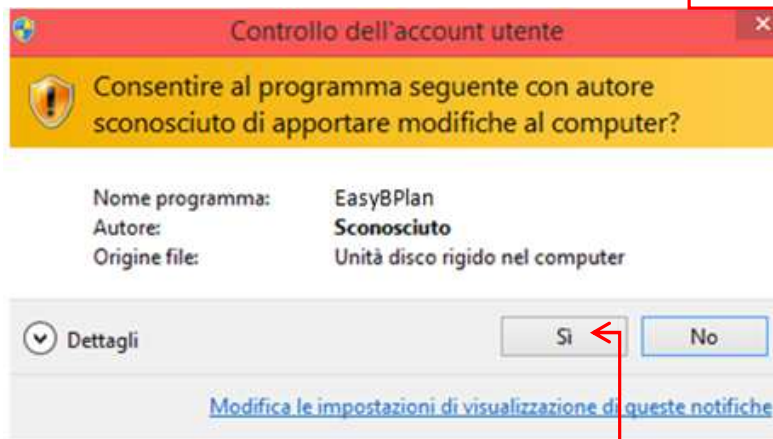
Controllo dell'account utente

Consentire al programma seguente con autore sconosciuto di apportare modifiche al computer?

| | |
|---|---|
| Nome programma: | EasyBPlan |
| Autore: | **Sconosciuto** |
| Origine file: | Unità disco rigido nel computer |

Dettagli

Sì

No

Modifica le impostazioni di visualizzazione di queste notifiche